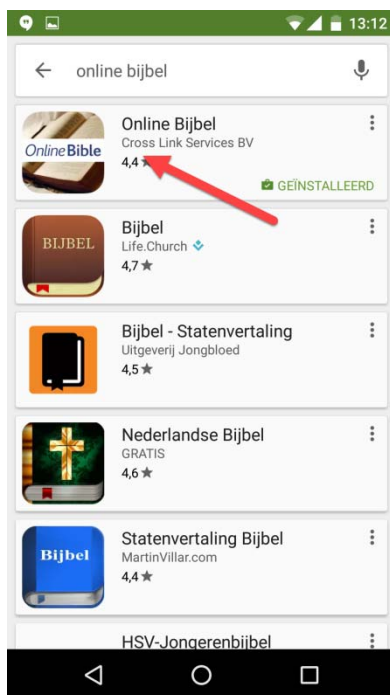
13:12

online bijbel

OnlineBible
Online Bijbel
Cross Link Services BV
4,4 ★
GEÏNSTALLEERD

BIJBEL
Bijbel
Life.Church
4,7 ★

Bijbel - Statenvertaling
Uitgeverij Jongbloed
4,5 ★

Nederlandse Bijbel
GRATIS
4,6 ★

Bijbel
Statenvertaling Bijbel
MartinVillar.com
4,4 ★

HSV-Jongerenbijbel